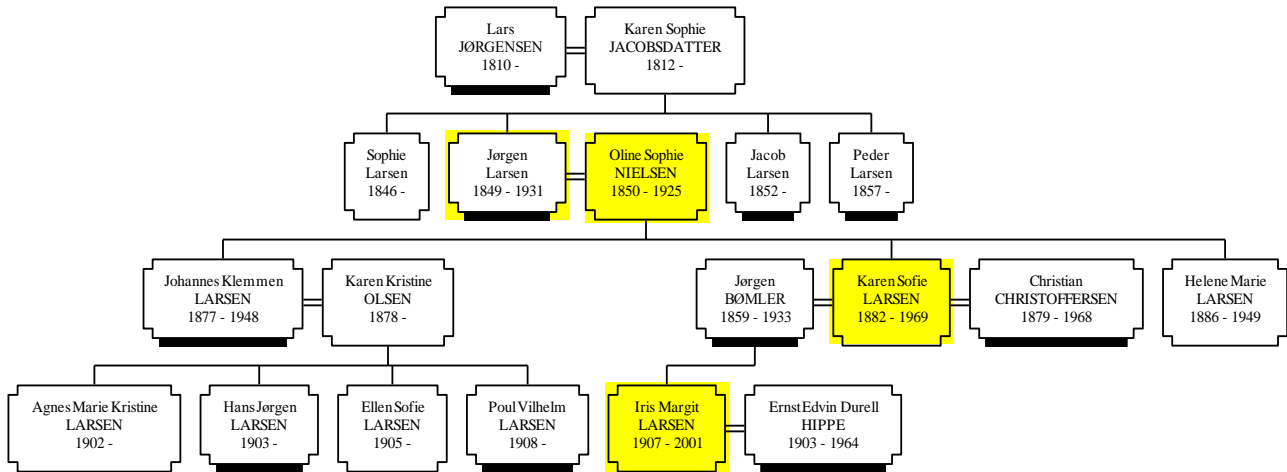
Lars
JØRGENSEN
1810 -

Karen Sophie
JACOBSDATTER
1812 -

Sophie
Larsen
1846 -

Jørgen
Larsen
1849 - 1931

Oline Sophie
NIELSEN
1850 - 1925

Jacob
Larsen
1852 -

Peder
Larsen
1857 -

Johannes Klemmen
LARSEN
1877 - 1948

Karen Kristine
OLSEN
1878 -

Jørgen
BØMLER
1859 - 1933

Karen Sofie
LARSEN
1882 - 1969

Christian
CHRISTOFFERSEN
1879 - 1968

Helene Marie
LARSEN
1886 - 1949

Agnes Marie Kristine
LARSEN
1902 -

Hans Jørgen
LARSEN
1903 -

Ellen Sofie
LARSEN
1905 -

Poul Vilhelm
LARSEN
1908 -

Iris Margit
LARSEN
1907 - 2001

Ernst Edvin Durell
HIPPE
1903 - 1964